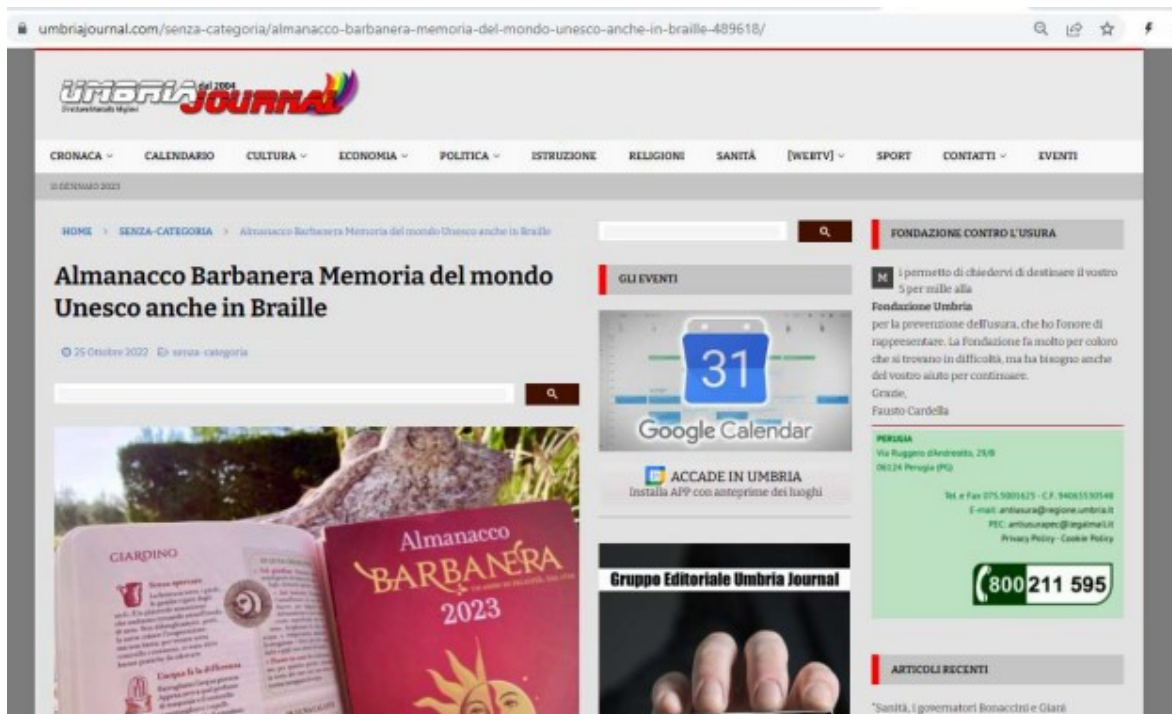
umbriajournal.com/senza-categoria/almanacco-barbanera-memoria-del-mondo-unesco-anche-in-braille-489618/

UMBRIA JOURNAL dal 2004

CRONACA CALENDARIO CULTURA ECONOMIA POLITICA ISTRUZIONE RELIGIONI SANITÀ [WEBTV] SPORT CONTATTI EVENTI

11 GENNAIO 2023

HOME > SENZA-CATEGORIA > Almanacco Barbanera Memoria del mondo Unesco anche in Braille

# Almanacco Barbanera Memoria del mondo Unesco anche in Braille

25 Ottobre 2022 senza-categoria

GIARDINO

Almanacco BARBANERA 2023

GLI EVENTI

31

Google Calendar

ACCADE IN UMBRIA
Installa APP con anteprime dei luoghi

Gruppo Editoriale Umbria Journal

FONDAZIONE CONTRO L'USURA

Mi permetto di chiedervi di destinare il vostro 5 per mille alla
Fondazione Umbria
per la prevenzione dell'usura, che ho l'onore di rappresentare. La Fondazione fa molto per coloro che si trovano in difficoltà, ma ha bisogno anche del vostro aiuto per continuare.
Grazie,
Fausto Cardella

PERUGIA
Via Ruggero d'Andreotto, 29/B
06124 Perugia (PG)

Tel. e Fax 075.5001625 - C.F. 94065530548
E-mail: antiusura@regione.umbria.it
PEC: antiusurapec@legalmail.it
Privacy Policy - Cookie Policy

800 211 595

ARTICOLI RECENTI

"Sanità, i governatori Bonaccini e Giani